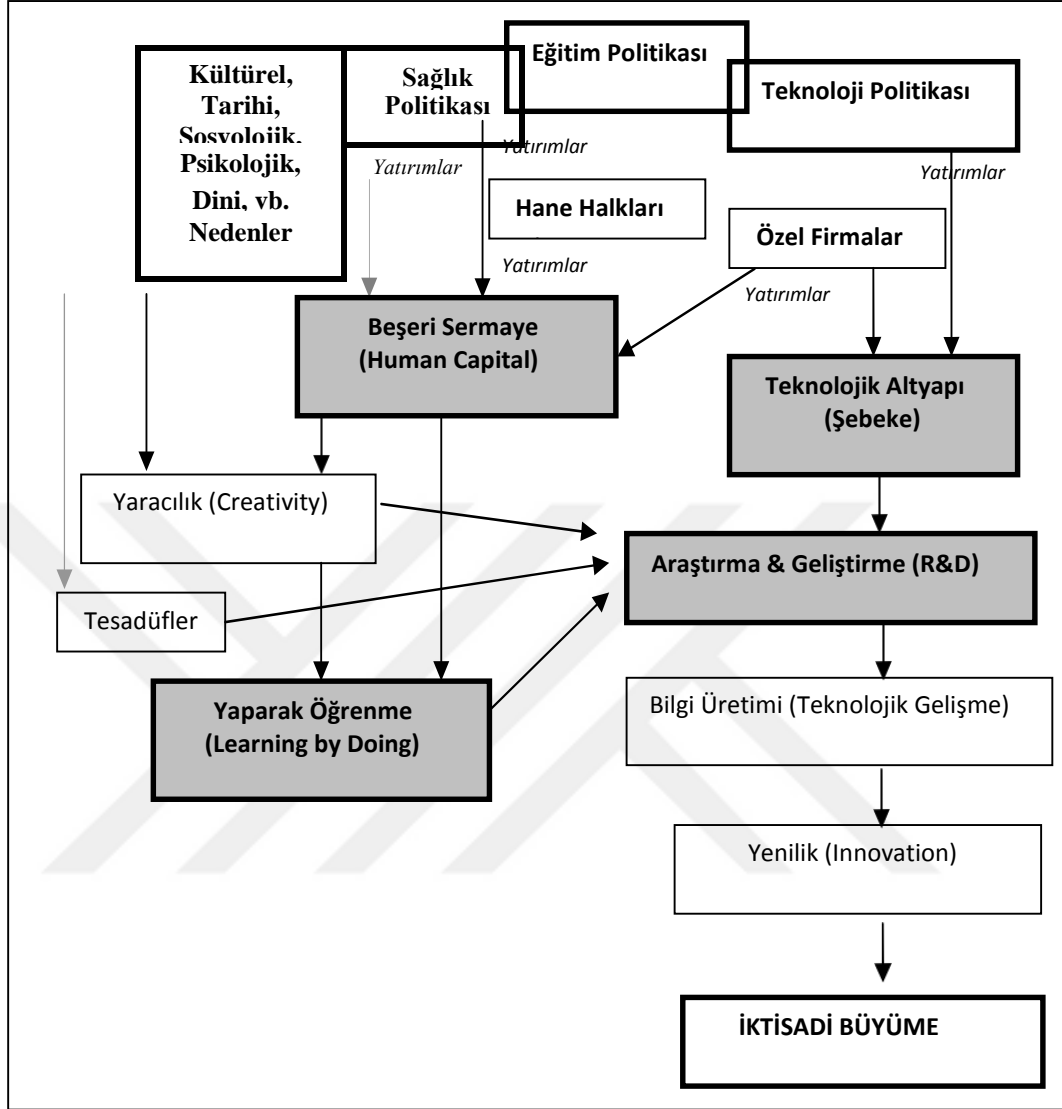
Kültürel, Tarihi, Sosyolojik, Psikolojik, Dini, vb. Nedenler

Sağlık Politikası

Eğitim Politikası

Teknoloji Politikası

Yatırımlar

Yatırımlar

Yatırımlar

Hane Halkları

Özel Firmalar

Yatırımlar

Yatırımlar

Beşeri Sermaye (Human Capital)

Teknolojik Altyapı (Şebeke)

Yaracılık (Creativity)

Araştırma & Geliştirme (R&D)

Tesadüfler

Yaparak Öğrenme (Learning by Doing)

Bilgi Üretimi (Teknolojik Gelişme)

Yenilik (Innovation)

İKTİSADİ BÜYÜME